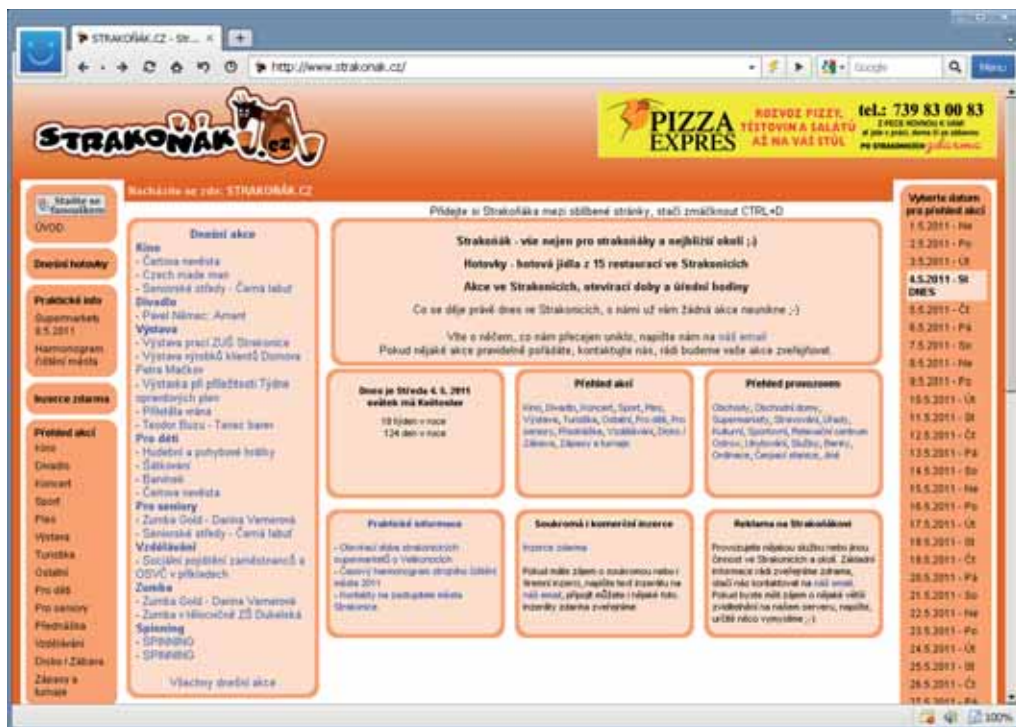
STRAKOŇÁK.CZ - Str... ×

http://www.strakonak.cz/

Google

Menu

STRAKOŇÁK.cz

PIZZA EXPRES

ROZVOZ PIZZY, TĚSTOVIN A SALÁTŮ AŽ NA VÁŠ STŮL

tel.: 739 83 00 83

Nacházíte se zde: STRAKOŇÁK.CZ

Staňte se fanouškem

ÚVOD

Dnešní hotovky

Praktické info

Supermarkety 8.5.2011

Harmonogram čištění města

Inzerce zdarma

Přehled akcí

Kino

Divadlo

Koncert

Sport

Ples

Výstava

Turistika

Ostatní

Pro děti

Pro seniory

Přednáška

Vzdělávání

Disko i Zábava

Zápasy a turnaje

Dnešní akce

Kino

- Čertova nevěsta

- Czech made man

- Seniorské středy - Černá labuť

Divadlo

- Pavel Němec: Amant

Výstava

- Výstava prací ZUŠ Strakonice

- Výstava výrobků klientů Domova Petra Mačkov

- Výstavka při příležitosti Týdne sprerdových plen

- Přilétlá mána

- Teodor Buzu - Tanec barev

Pro děti

- Hudební a pohybové hrátky

- Šátkování

- Bambiáš

- Čertova nevěsta

Pro seniory

- Zumba Gold - Dana Vamerová

- Seniorské středy - Černá labuť

Vzdělávání

- Sociální pojištění zaměstnanců a OSVČ v příkladech

Zumba

- Zumba Gold - Dana Vamerová

- Zumba v tělocvičně ZŠ Dukelská

Spinning

- SPINNING

- SPINNING

Všechny dnešní akce

Přidejte si Strakoňáka mezi oblíbené stránky, stačí zmáčknout CTRL+D

Strakoňák - vše nejen pro strakoňáky a nejbližší okolí ;-)

Hotovky - hotová jídla z 15 restaurací ve Strakonicích

Akce ve Strakonicích, otevírací doby a úřední hodiny

Co se děje právě dnes ve Strakonicích, o nám už vám žádná akce neunikne ;-)

Víte o něčem, co nám přecejen uniklo, napište nám na náš email

Pokud nějaké akce pravidelně pořádáte, kontaktujte nás, rádi budeme vaše akce zveřejňovat.

Dnes je Středa 4. 5. 2011 svátek má Květoslav

18 týden v roce

124 den v roce

Přehled akcí

Kino, Divadlo, Koncert, Sport, Ples, Výstava, Turistika, Ostatní, Pro děti, Pro seniory, Přednáška, Vzdělávání, Disko i Zábava, Zápasy a turnaje

Přehled provozoven

Obchody, Obchodní domy, Supermarkety, Stravování, Úřady, Kulturní, Sportovní, Relaxační centrum, Ostrov, Ubytování, Služby, Banky, Ordinace, Čerpací stanice, Jiné

Praktické informace

- Otevírací doba strakonických supermarketů o Velikonocích

- Časový harmonogram strojního čištění města 2011

- Kontakty na zastupitele města Strakonice

Soukromá i komerční inzerce

Inzerce zdarma

Pokud máte zájem o soukromou nebo i firemní inzerci, napište text inzerátu na náš email, případně můžete i nějaké foto. Inzeráty zdarma zveřejníme

Reklama na Strakoňákovi

Provozujete nějakou službu nebo jinou činnost ve Strakonicích a okolí. Základní informace o vás zveřejníme zdarma, stačí nás kontaktovat na náš email. Pokud byste měli zájem o nějaké větší zviditelnění na našem serveru, napište, určitě něco vymyslíme ;-)

Vyberte datum pro přehled akcí

1.5.2011 - Ne
2.5.2011 - Po
3.5.2011 - Út
4.5.2011 - St DNES
5.5.2011 - Čt
6.5.2011 - Pá
7.5.2011 - So
8.5.2011 - Ne
9.5.2011 - Po
10.5.2011 - Út
11.5.2011 - St
12.5.2011 - Čt
13.5.2011 - Pá
14.5.2011 - So
15.5.2011 - Ne
16.5.2011 - Po
17.5.2011 - Út
18.5.2011 - St
19.5.2011 - Čt
20.5.2011 - Pá
21.5.2011 - So
22.5.2011 - Ne
23.5.2011 - Po
24.5.2011 - Út
25.5.2011 - St
26.5.2011 - Čt
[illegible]

100%